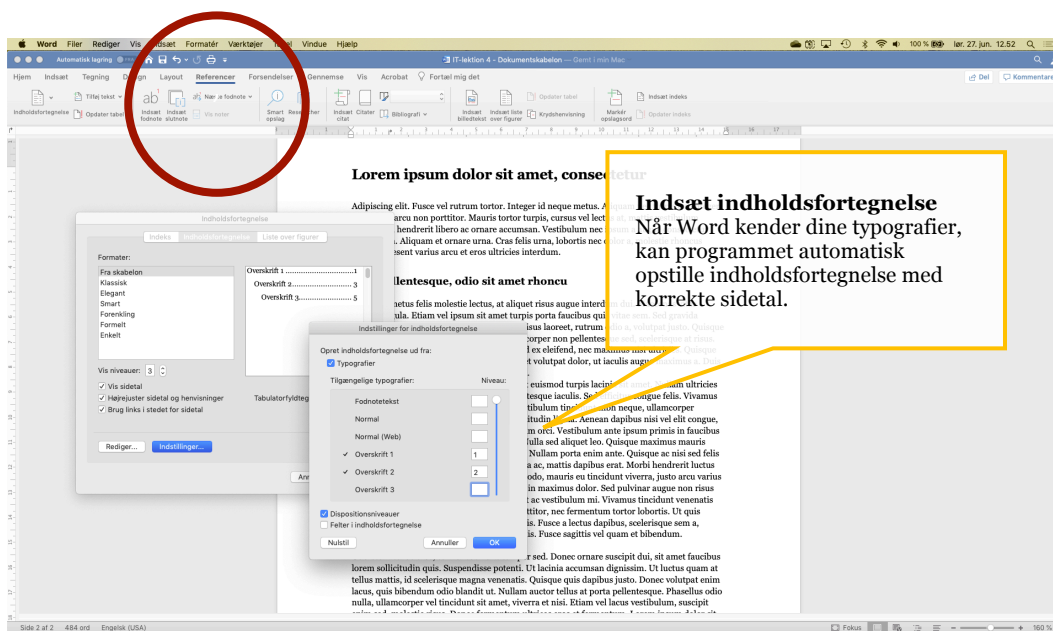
Word Filer Rediger Vis Indsæt Formatér Værktøjer Tabel Vindue Hjælp

lør. 27. jun. 12.52

Automatisk lagring

IT-lektion 4 - Dokumentskabelon — Gemt i min Mac

Hjem Indsæt Tegning Design Layout Referencer Forsendelser Gennemse Vis Acrobat Fortæl mig det

Del Kommentarer

Indholdsfortegnelse Tilføj tekst Opdater tabel Indsæt fodnote Indsæt slutnote Næste fodnote Vis noter Smart opslag Researcher Indsæt citat Citater Bibliografi Indsæt billedtekst Indsæt liste over figurer Opdater tabel Krydshenvisning Markér opslagsord Indsæt indeks Opdater indeks

Lorem ipsum dolor sit amet, consectetur

Adipiscing elit. Fusce vel rutrum tortor. Integer id neque metus. arcu non porttitor. Mauris tortor turpis, cursus vel lect hendrerit libero ac ornare accumsan. Vestibulum nec . Aliquam et ornare urna. Cras felis urna, lobortis nec esent varius arcu et eros ultricies interdum.

llentesque, odio sit amet rhoncu

metus felis molestie lectus, at aliquet risus augue interd ula. Etiam vel ipsum sit amet turpis porta faucibus qu isus laoreet, rutrum corper non pellentes d ex eleifend, nec maximus volutpat dolor, ut iaculis augu

euismod turpis lacin tesque iaculis. Se congue felis. Vivamus tibulum tin non neque, ullamcorper itudin . Aenean dapibus nisi vel elit congue, m orci. Vestibulum ante ipsum primis in faucibus ulla sed aliquet leo. Quisque maximus mauris Nullam porta enim ante. Quisque ac nisi sed felis a ac, mattis dapibus erat. Morbi hendrerit luctus odo, mauris eu tincidunt viverra, justo arcu varius in maximus dolor. Sed pulvinar augue non risus at vestibulum mi. Vivamus tincidunt venenatis ttitor, nec fermentum tortor lobortis. Ut quis is. Fusce a lectus dapibus, scelerisque sem a, is. Fusce sagittis vel quam et bibendum.

r sed. Donec ornare suscipit dui, sit amet faucibus lorem sollicitudin quis. Suspendisse potenti. Ut lacinia accumsan dignissim. Ut luctus quam at tellus mattis, id scelerisque magna venenatis. Quisque quis dapibus justo. Donec volutpat enim lacus, quis bibendum odio blandit ut. Nullam auctor tellus at porta pellentesque. Phasellus odio nulla, ullamcorper vel tincidunt sit amet, viverra et nisi. Etiam vel lacus vestibulum, suscipit

Indsæt indholdsfortegnelse
Når Word kender dine typografier, kan programmet automatisk opstille indholdsfortegnelse med korrekte sidetal.

Indholdsfortegnelse
Indeks Indholdsfortegnelse Liste over figurer
Formater:
Fra skabelon
Klassisk
Elegant
Smart
Forenkling
Formelt
Enkelt
Overskrift 1 ..........1
Overskrift 2..........3
Overskrift 3..........5
Vis niveauer: 3
Vis sidetal
Højrejuster sidetal og henvisninger
Brug links i stedet for sidetal
Tabulatorfyldteg
Rediger... Indstillinger...
Ann

Indstillinger for indholdsfortegnelse
Opret indholdsfortegnelse ud fra:
Typografier
Tilgængelige typografier: Niveau:
Fodnotetekst
Normal
Normal (Web)
Overskrift 1 1
Overskrift 2 2
Overskrift 3
Dispositionsniveauer
Felter i indholdsfortegnelse
Nulstil Annuller OK

Side 2 af 2 484 ord Engelsk (USA) Fokus 160 %